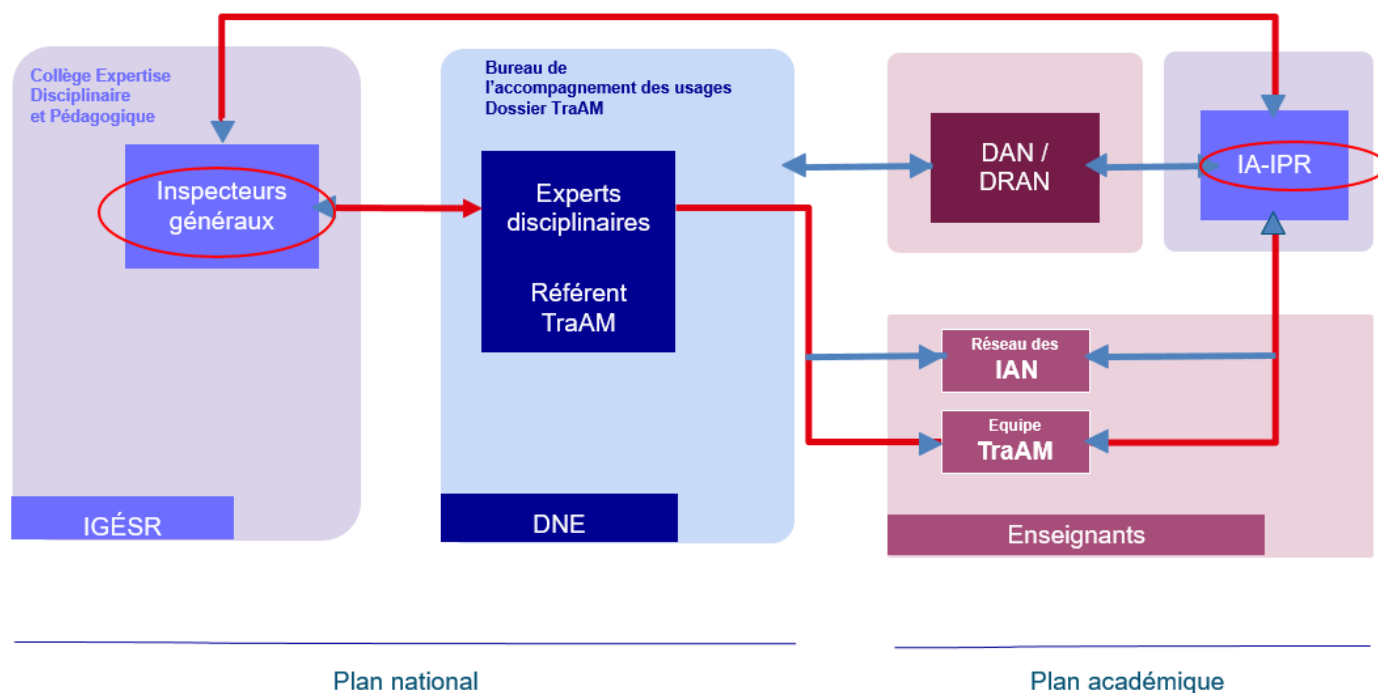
Collège Expertise Disciplinaire et Pédagogique

Inspecteurs généraux

IGÉSR

Bureau de l'accompagnement des usages Dossier TraAM

Experts disciplinaires

Référent TraAM

DNE

DAN / DRAN

IA-IPR

Réseau des IAN

Equipe TraAM

Enseignants

Plan national

Plan académique